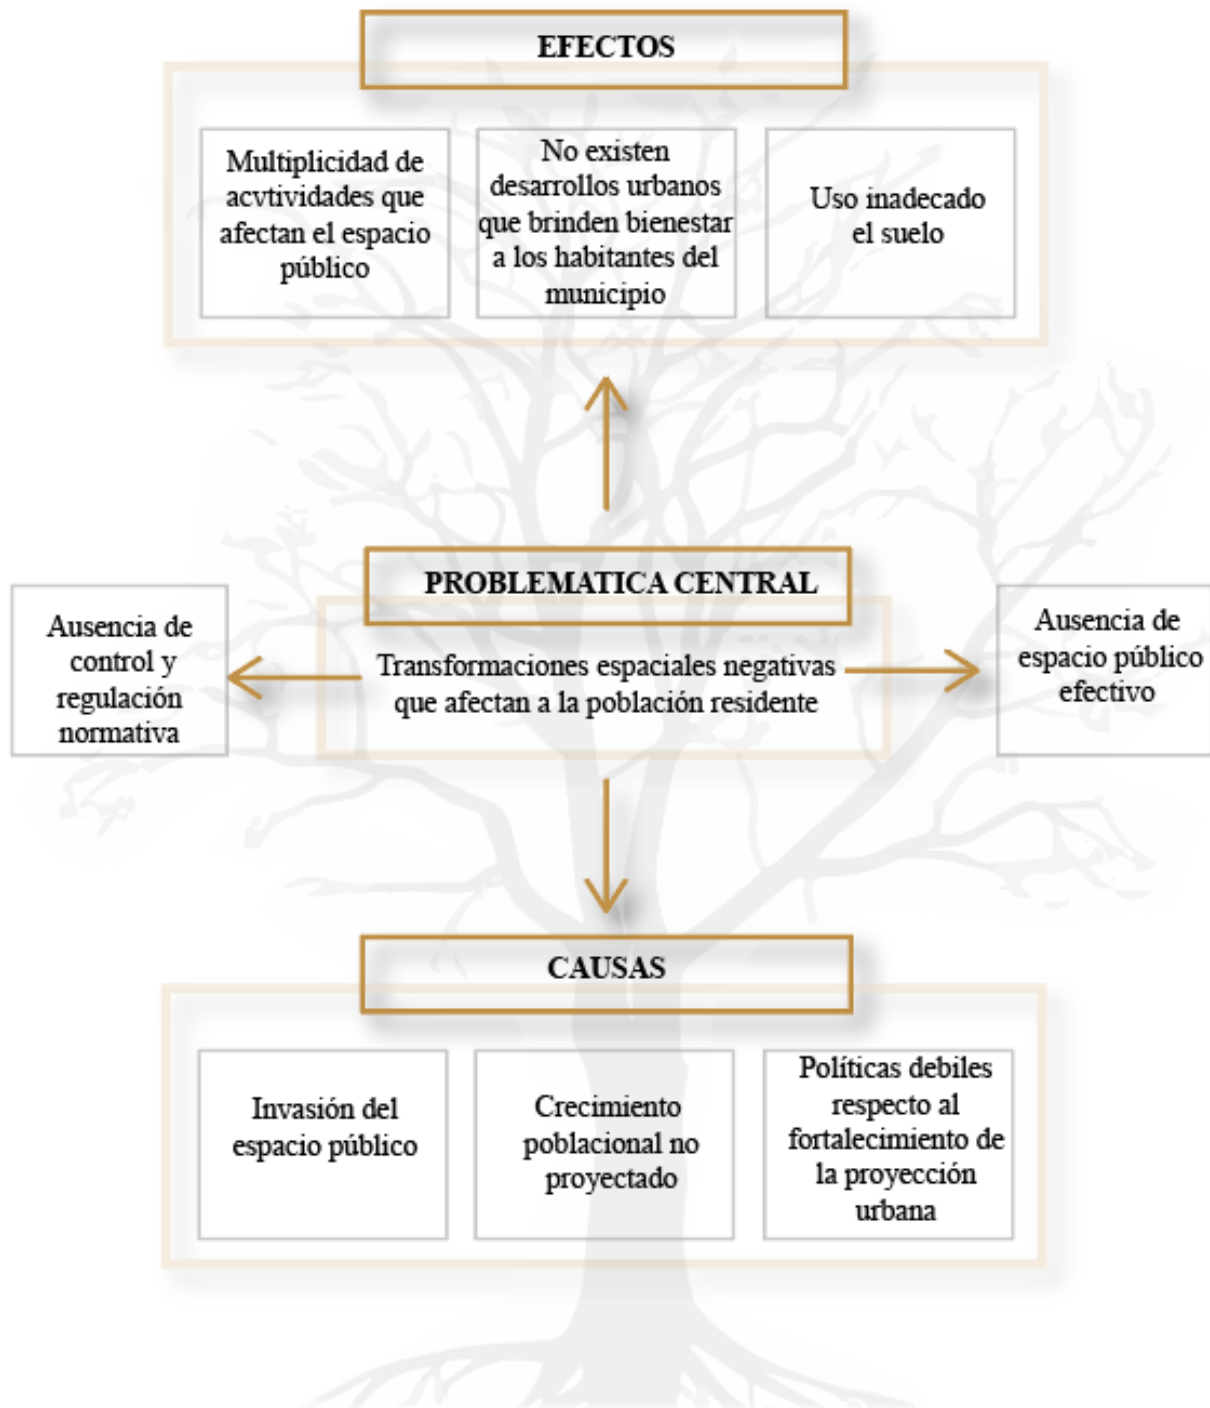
EFECTOS

Multiplicidad de acvtividades que afectan el espacio público

No existen desarrollos urbanos que brinden bienestar a los habitantes del municipio

Uso inadecado el suelo

PROBLEMATICA CENTRAL

Ausencia de control y regulación normativa

Transformaciones espaciales negativas que afectan a la población residente

Ausencia de espacio público efectivo

CAUSAS

Invasión del espacio público

Crecimiento poblacional no proyectado

Políticas debiles respecto al fortalecimiento de la proyección urbana